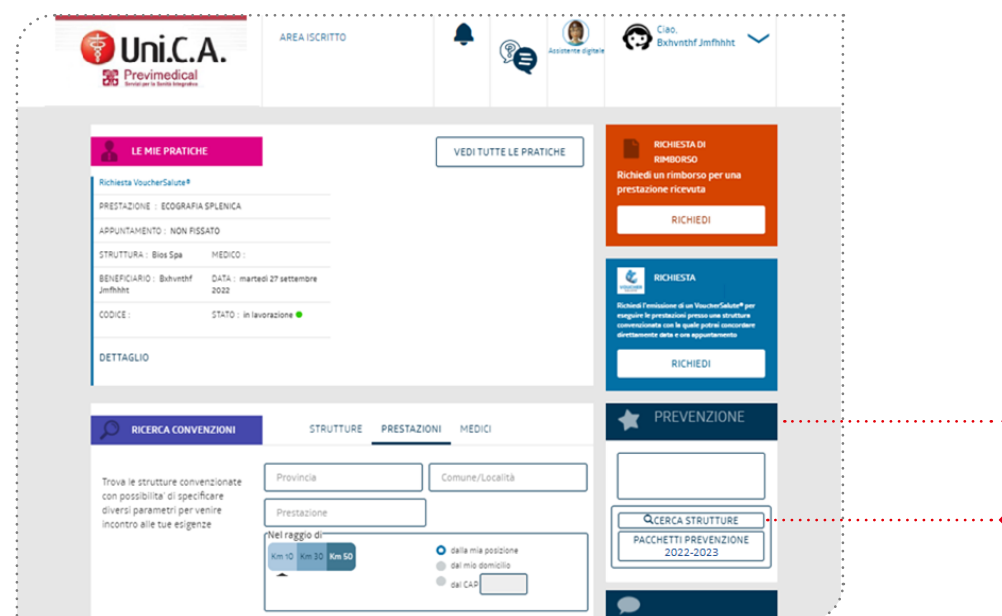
Uni.C.A.
Previmedical
Servizi per la Sanità Integrativa

AREA ISCRITTO

Assistente digitale

Ciao,
Bxhvnthf Jmfhhht

LE MIE PRATICHE

VEDI TUTTE LE PRATICHE

Richiesta VoucherSalute®

PRESTAZIONE : ECOGRAFIA SPLENICA

APPUNTAMENTO : NON FISSATO

STRUTTURA : Bios Spa
MEDICO :

BENEFICIARIO : Bxhvnthf Jmfhhht
DATA : martedì 27 settembre 2022

CODICE :
STATO : in lavorazione

DETTAGLIO

RICHIESTA DI RIMBORSO
Richiedi un rimborso per una prestazione ricevuta

RICHIEDI

RICHIESTA
Richiedi l'emissione di un VoucherSalute® per eseguire le prestazioni presso una struttura convenzionata con la quale potrai concordare direttamente data e ora appuntamento

RICHIEDI

RICERCA CONVENZIONI

STRUTTURE PRESTAZIONI MEDICI

Trova le strutture convenzionate con possibilita' di specificare diversi parametri per venire incontro alle tue esigenze

Provincia
Comune/Località
Prestazione

Nel raggio di
Km 10 Km 30 Km 50

dalla mia posizione
dal mio domicilio
dal CAP

PREVENZIONE

CERCA STRUTTURE
PACCHETTI PREVENZIONE 2022-2023